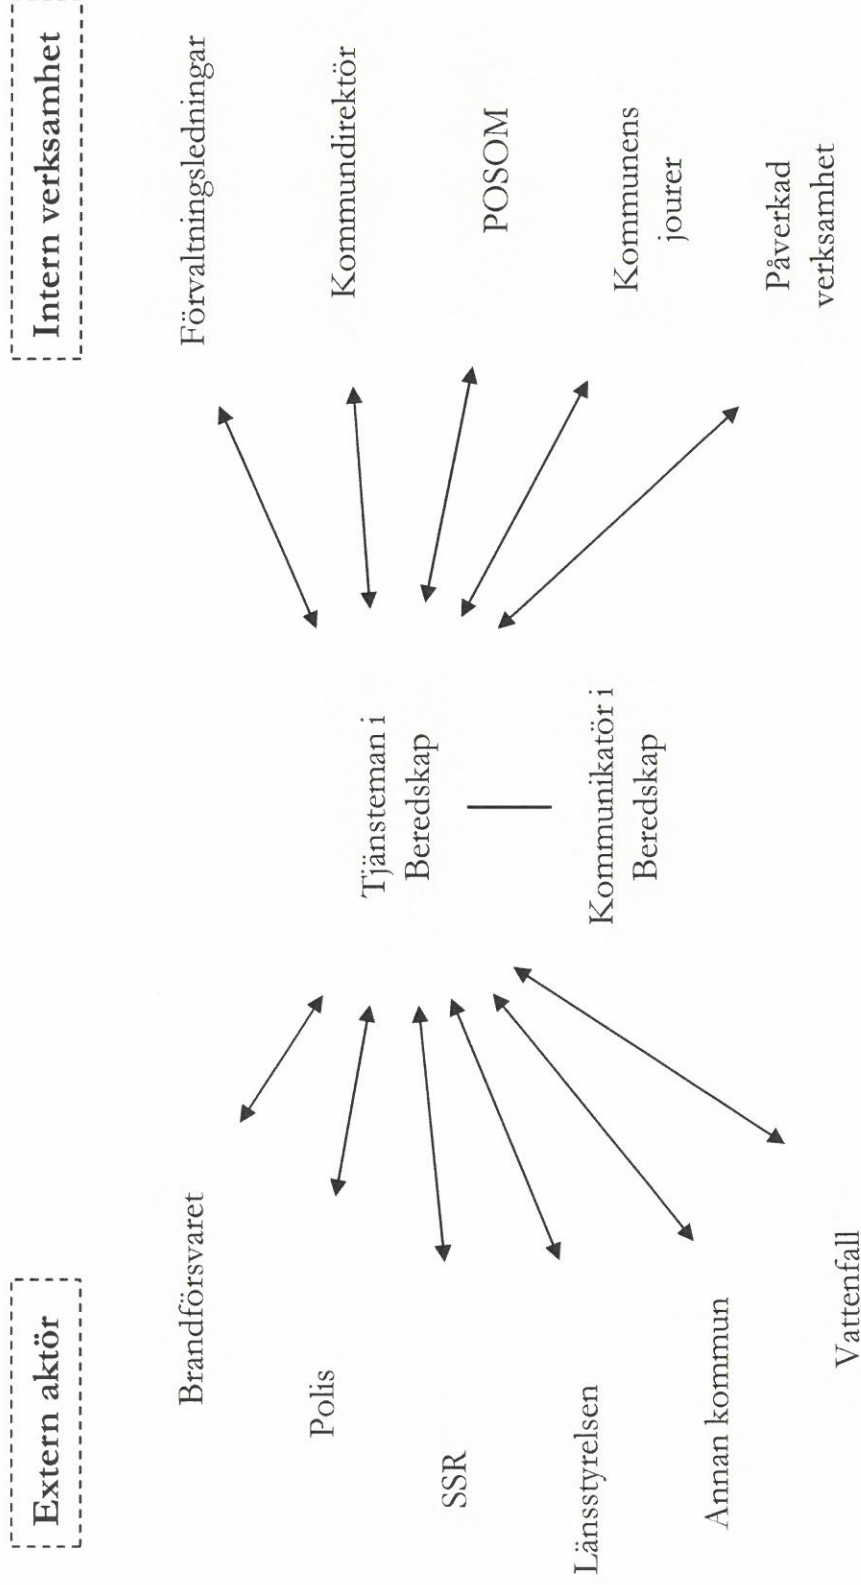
Extern aktör

Brandförsvaret

Polis

SSR

Länsstyrelsen

Annan kommun

Vattenfall

Tjänsteman i Beredskap

Kommunikatör i Beredskap

Intern verksamhet

Förvaltningsledningar

Kommundirektör

POSOM

Kommunens jourer

Påverkad verksamhet